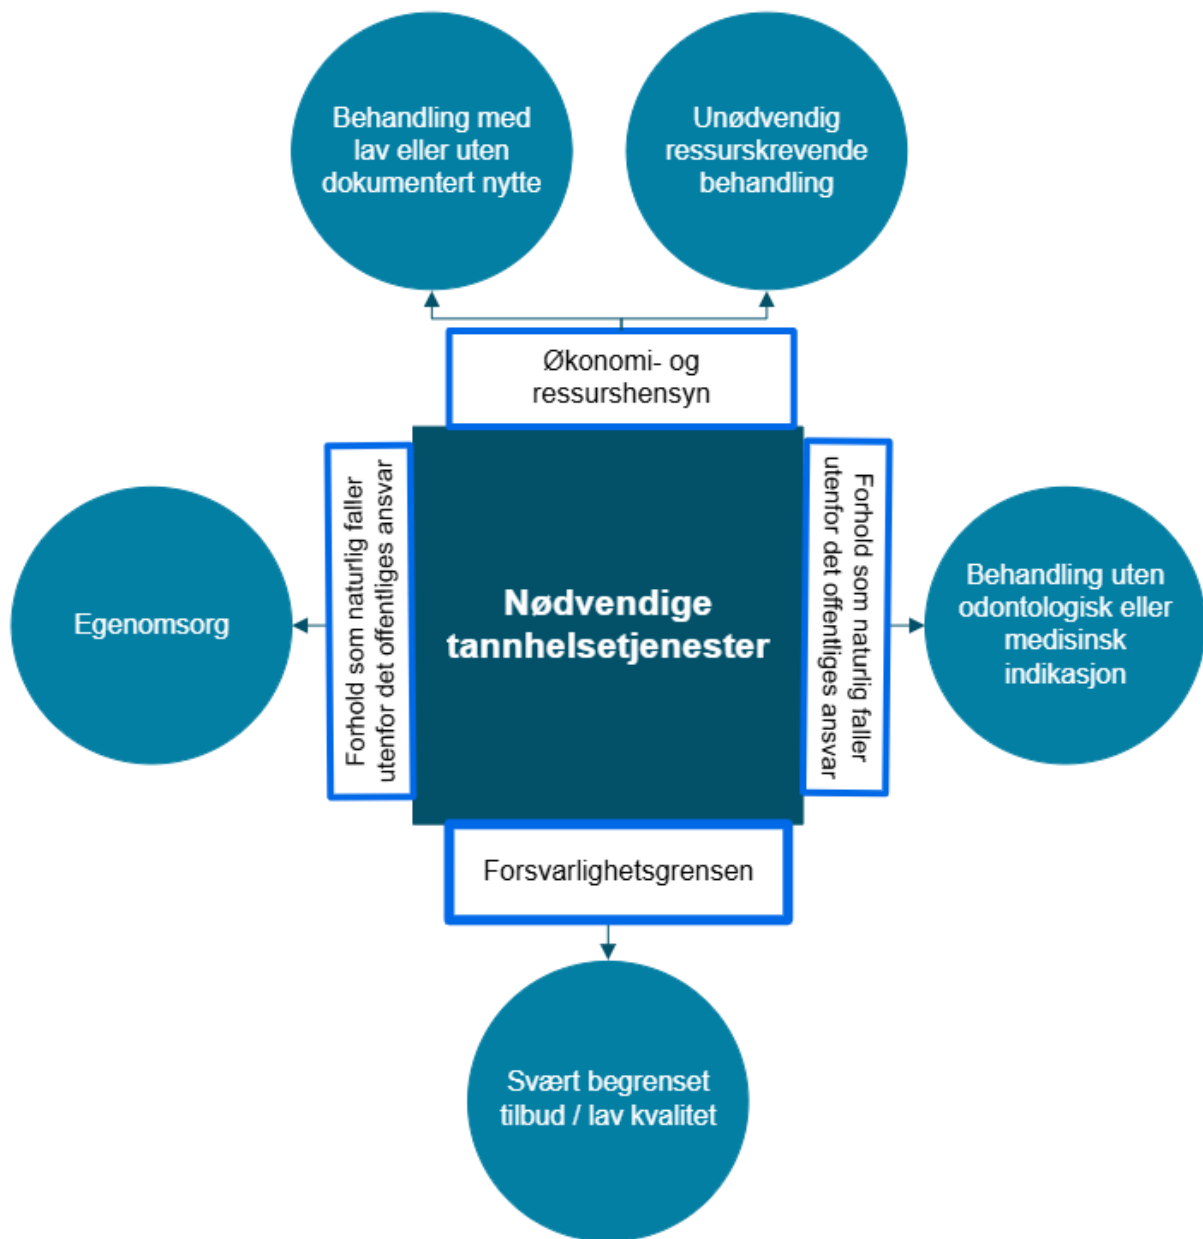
Behandling med lav eller uten dokumentert nytte

Unødvendig ressurskrevende behandling

Økonomi- og ressurshensyn

Egenomsorg

Forhold som naturlig faller utenfor det offentliges ansvar

Nødvendige tannhelsetjenester

Forhold som naturlig faller utenfor det offentliges ansvar

Behandling uten odontologisk eller medisinsk indikasjon

Forsvarlighetsgrensen

Svært begrenset tilbud / lav kvalitet